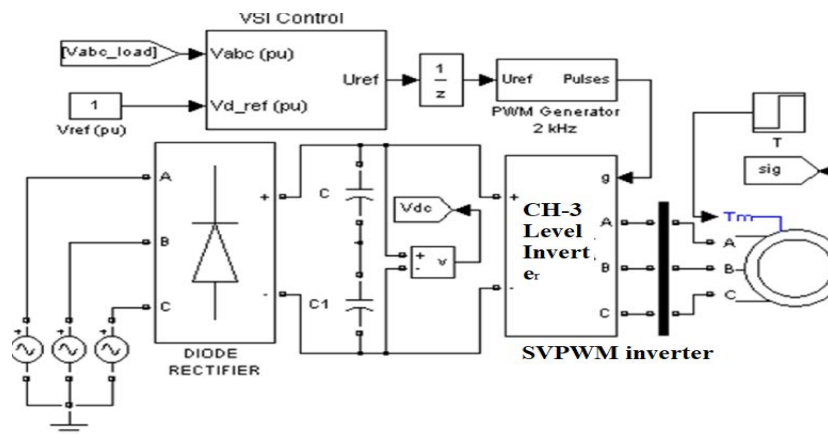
VSI Control

[Vabc_load]

Vabc (pu)

Uref

$\frac{1}{z}$

Uref Pulses

PWM Generator 2 kHz

1

Vref (pu)

Vd_ref (pu)

T

sig

A

B

C

+

-

C

C1

Vdc

+ - v

+

-

g

A

B

C

CH-3 Level Invert er

Tm

A

B

C

DIODE RECTIFIER

SVPWM inverter